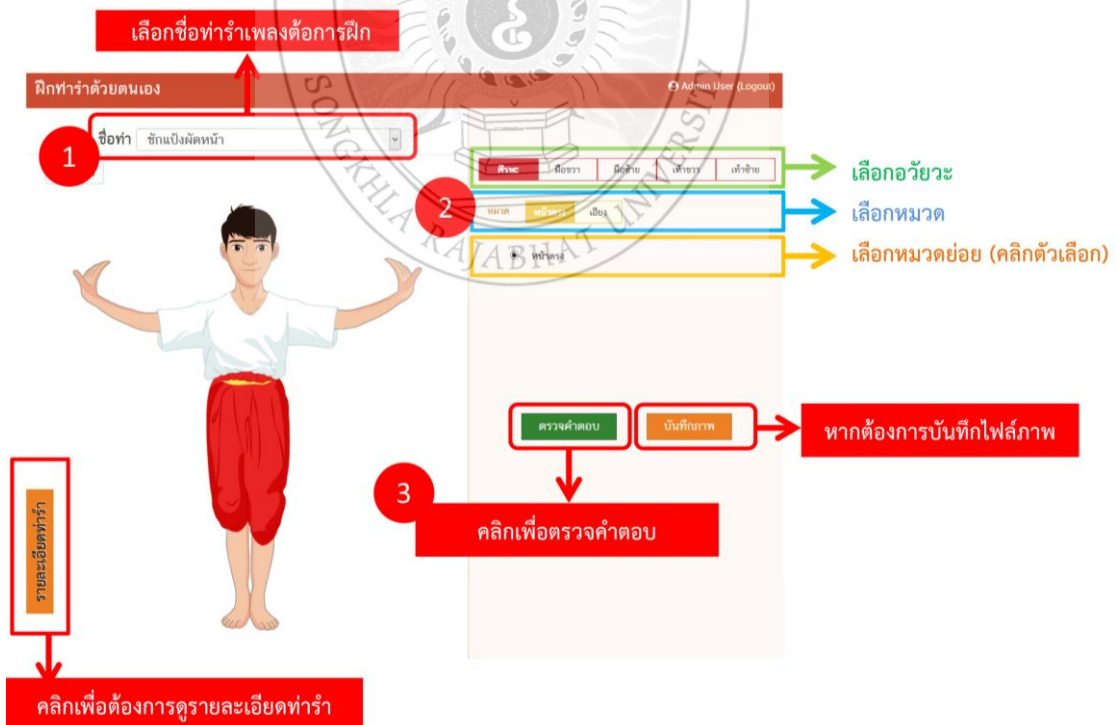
เลือกชื่อท่ารำเพลงต้องการฝึก

ฝึกท่ารำด้วยตนเอง

Admin User (Logout)

1

ชื่อท่า ชักแป้งผัดหน้า

| ศีรษะ | มือขวา | มือซ้าย | เท้าขวา | เท้าซ้าย |
|---|---|---|---|---|

เลือกอวัยวะ

2

หมวด | หน้าตรง | เอียง

เลือกหมวด

หน้าตรง

เลือกหมวดย่อย (คลิกตัวเลือก)

SONGKHLA RAJABHAT UNIVERSITY

ตรวจคำตอบ

บันทึกภาพ

หากต้องการบันทึกไฟล์ภาพ

3

คลิกเพื่อตรวจคำตอบ

รายละเอียดท่ารำ

คลิกเพื่อต้องการดูรายละเอียดท่ารำ